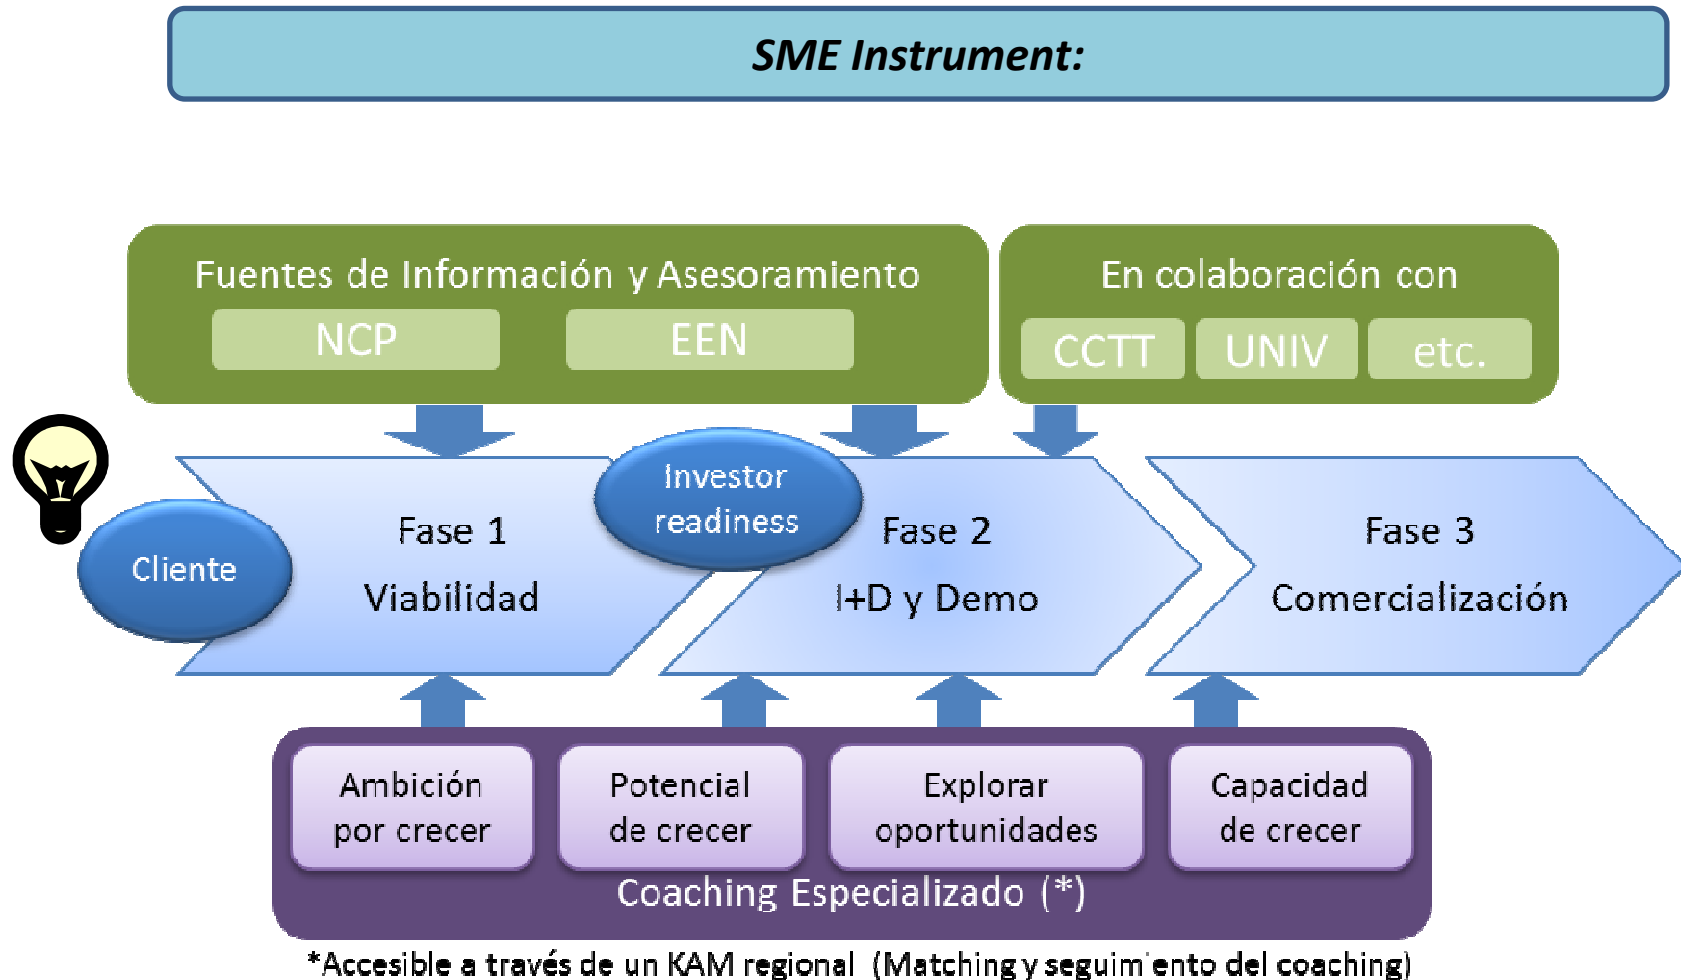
SME Instrument:

Fuentes de Información y Asesoramiento

NCP

EEN

En colaboración con

CCTT

UNIV

etc.

Cliente

Fase 1
Viabilidad

Investor readiness

Fase 2
I+D y Demo

Fase 3
Comercialización

Ambición por crecer

Potencial de crecer

Explorar oportunidades

Capacidad de crecer

Coaching Especializado (*)

*Accesible a través de un KAM regional (Matching y seguimiento del coaching)